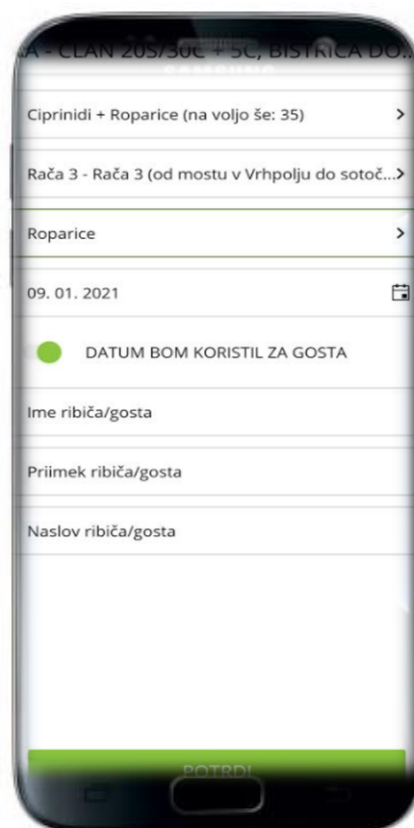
A - ČLAN 20S/30C + 5C, BISTRICA DO...

Ciprinidi + Roparice (na voljo še: 35) >

Rača 3 - Rača 3 (od mostu v Vrhpolju do sotoč... >

Roparice >

09. 01. 2021

DATUM BOM KORISTIL ZA GOSTA

Ime ribiča/gosta

Priimek ribiča/gosta

Naslov ribiča/gosta

POTRDI